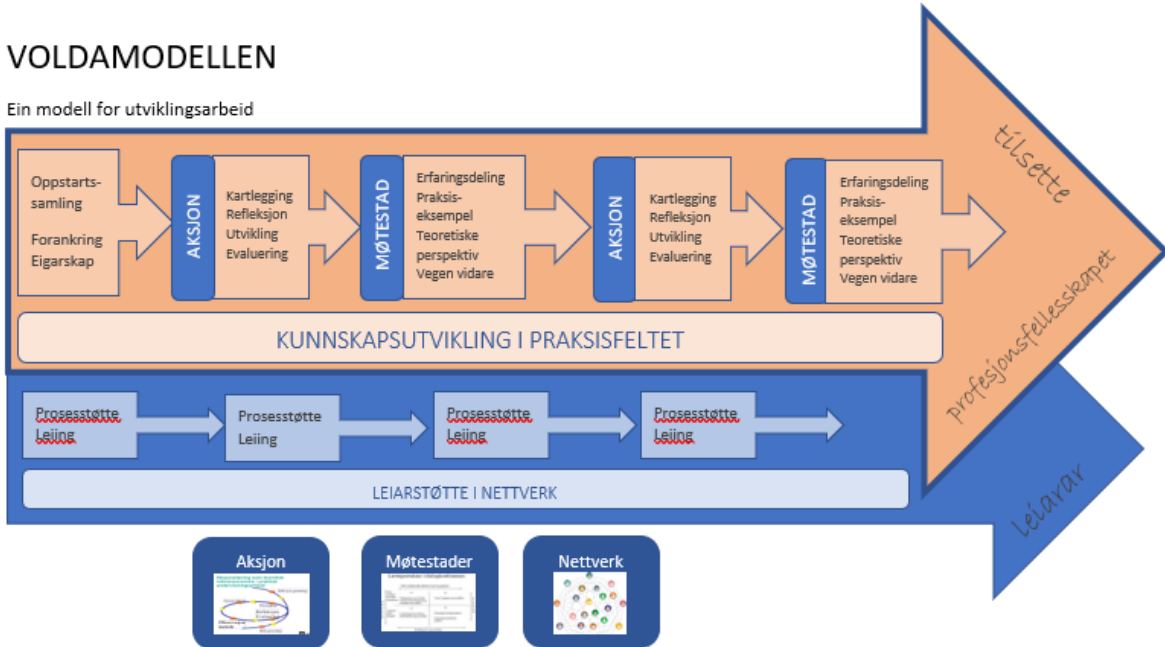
VOLDAMODELLEN

Ein modell for utviklingsarbeid

Oppstartssamling

Forankring Eigarskap

AKSJON

Kartlegging Refleksjon Utvikling Evaluering

MØTESTAD

Erfaringsdeling Praksiseksempel Teoretiske perspektiv Vegen vidare

AKSJON

Kartlegging Refleksjon Utvikling Evaluering

MØTESTAD

Erfaringsdeling Praksiseksempel Teoretiske perspektiv Vegen vidare

tilsette

profesjonsfellesskapet

KUNNSKAPSUTVIKLING I PRAKSISFELTET

Prosesstøtte Leiing

Prosesstøtte Leiing

Prosesstøtte Leiing

Prosesstøtte Leiing

LEIARSTØTTE I NETTVERK

Leiarar

Aksjon

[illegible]

Møtestader

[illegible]

Nettverk